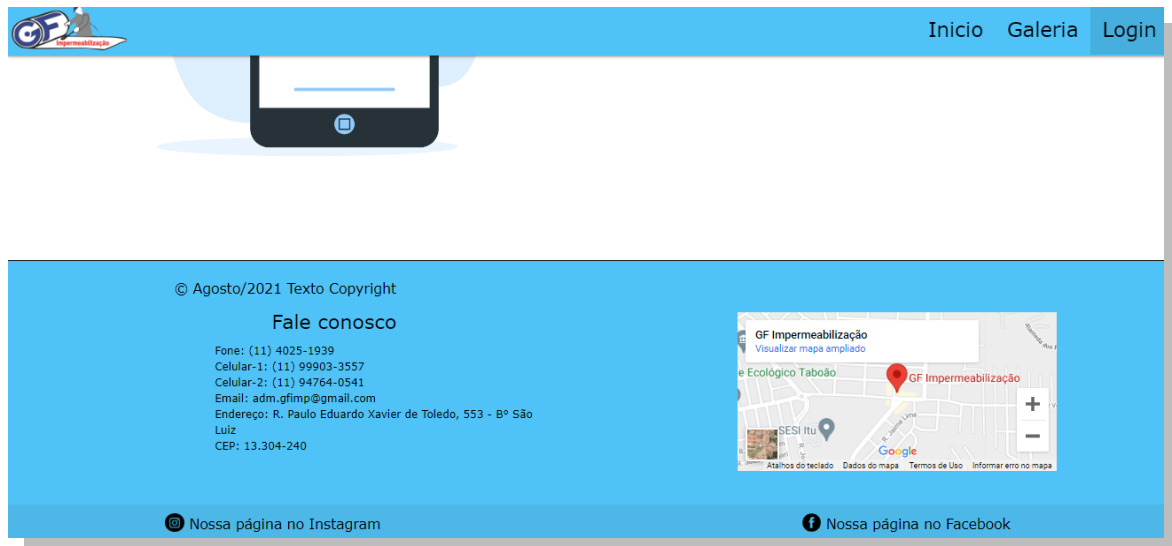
GF Impermeabilização

Inicio Galeria Login

© Agosto/2021 Texto Copyright

Fale conosco

Fone: (11) 4025-1939
Celular-1: (11) 99903-3557
Celular-2: (11) 94764-0541
Email: adm.gfimp@gmail.com
Endereço: R. Paulo Eduardo Xavier de Toledo, 553 - Bº São Luiz
CEP: 13.304-240

GF Impermeabilização
Visualizar mapa ampliado
e Ecológico Taboão
GF Impermeabilização
SESI Itu
Google
Atalhos do teclado Dados do mapa Termos de Uso Informar erro no mapa

Nossa página no Instagram

Nossa página no Facebook